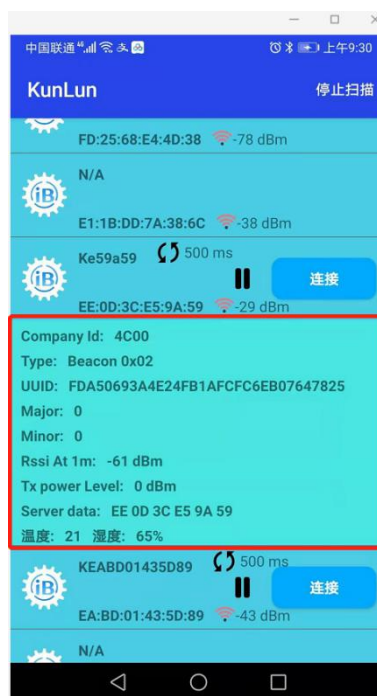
中国联通 上午9:30

KunLun 停止扫描

FD:25:68:E4:4D:38 -78 dBm

iB N/A

E1:1B:DD:7A:38:6C -38 dBm

iB Ke59a59 500 ms

连接

EE:0D:3C:E5:9A:59 -29 dBm

Company Id: 4C00

Type: Beacon 0x02

UUID: FDA50693A4E24FB1AFCFC6EB07647825

Major: 0

Minor: 0

Rssi At 1m: -61 dBm

Tx power Level: 0 dBm

Server data: EE 0D 3C E5 9A 59

温度: 21 湿度: 65%

iB KEABD01435D89 500 ms

连接

EA:BD:01:43:5D:89 -43 dBm

N/A